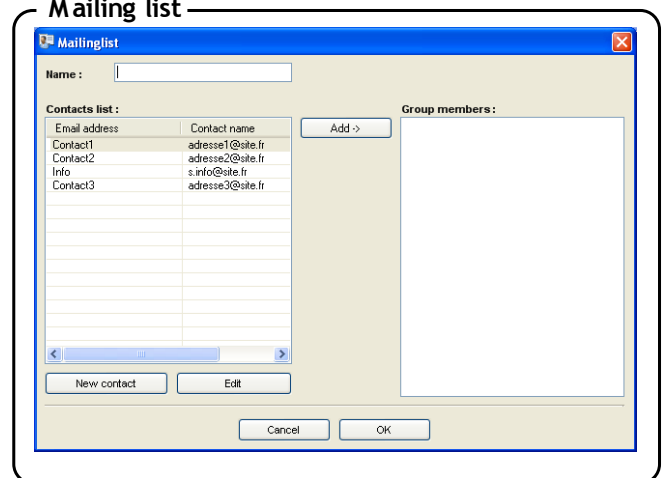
Mailing list

Mailinglist

Name :

Contacts list :

| Email address | Contact name |
|---|---|
| Contact1 | adresse1@site.fr |
| Contact2 | adresse2@site.fr |
| Info | s.info@site.fr |
| Contact3 | adresse3@site.fr |

Add ->

Group members :

New contact

Edit

Cancel

OK